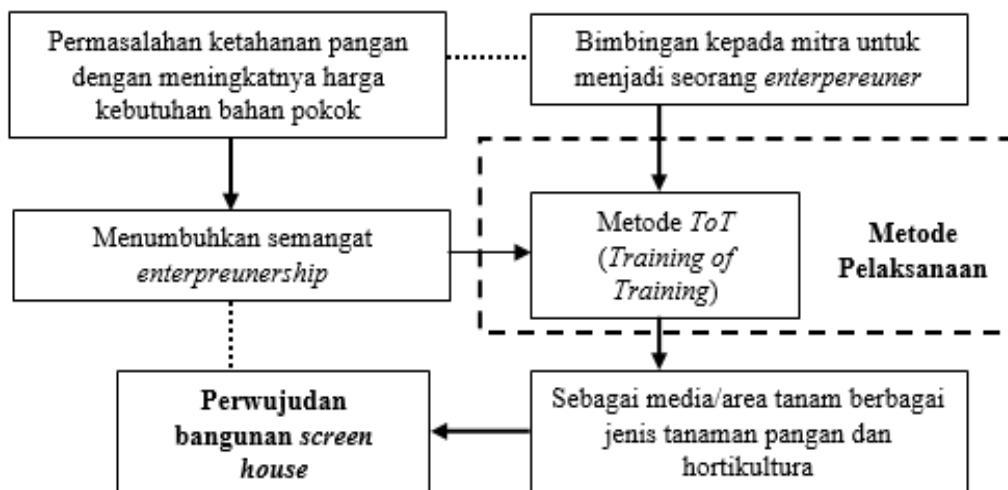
Permasalahan ketahanan pangan dengan meningkatnya harga kebutuhan bahan pokok

Bimbingan kepada mitra untuk menjadi seorang *enterpereuner*

Menumbuhkan semangat *enterpreunership*

Metode *ToT* (*Training of Training*)

**Metode Pelaksanaan**

**Perwujudan bangunan *screen house***

Sebagai media/area tanam berbagai jenis tanaman pangan dan hortikultura